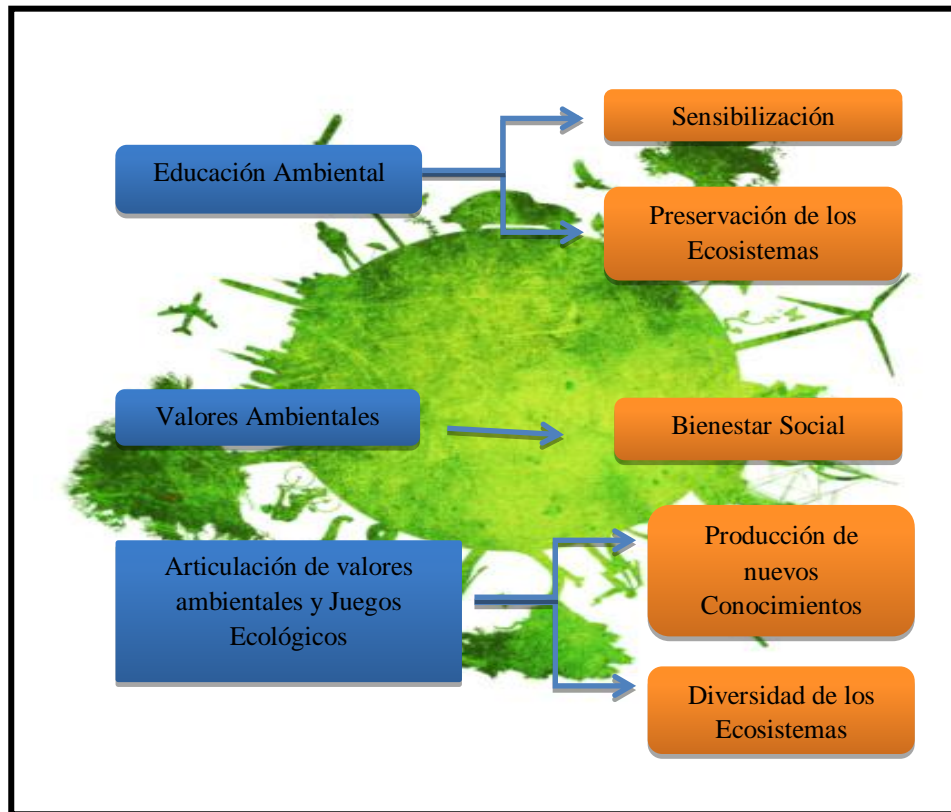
Educación Ambiental

Sensibilización

Preservación de los Ecosistemas

Valores Ambientales

Bienestar Social

Articulación de valores ambientales y Juegos Ecológicos

Producción de nuevos Conocimientos

Diversidad de los Ecosistemas